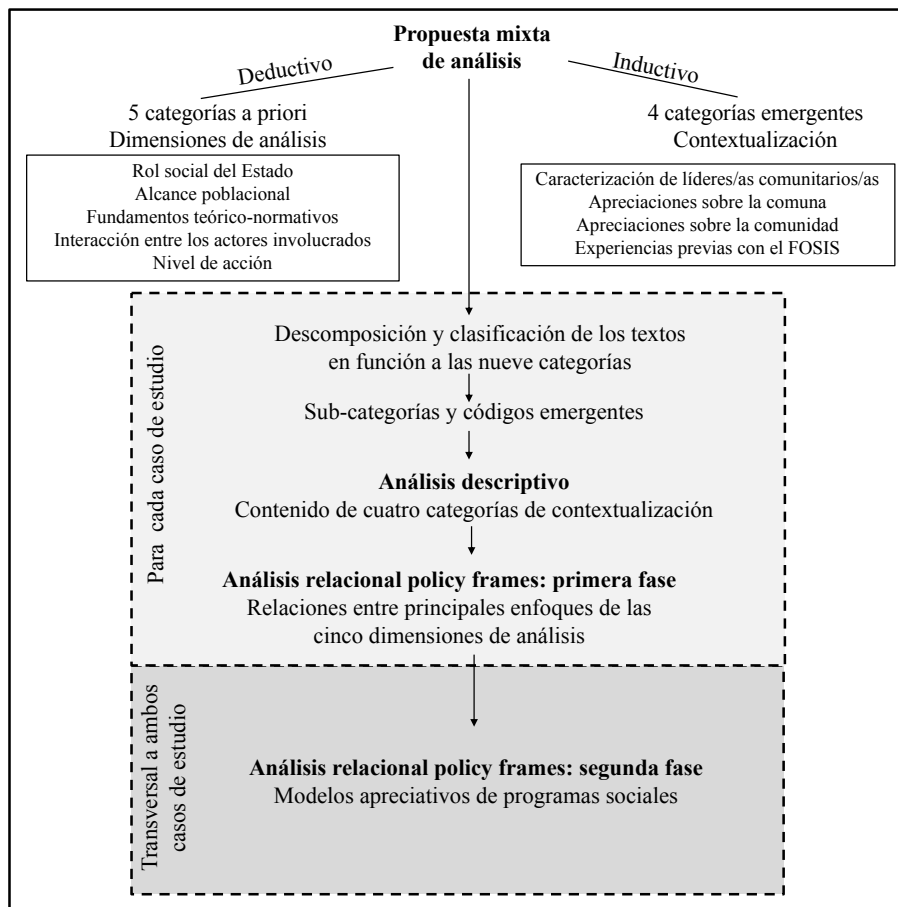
**Propuesta mixta de análisis**

Deductivo

Inductivo

5 categorías a priori
Dimensiones de análisis

Rol social del Estado
Alcance poblacional
Fundamentos teórico-normativos
Interacción entre los actores involucrados
Nivel de acción

4 categorías emergentes
Contextualización

Caracterización de líderes/as comunitarios/as
Apreciaciones sobre la comuna
Apreciaciones sobre la comunidad
Experiencias previas con el FOSIS

Para cada caso de estudio

Descomposición y clasificación de los textos en función a las nueve categorías

Sub-categorías y códigos emergentes

**Análisis descriptivo**
Contenido de cuatro categorías de contextualización

**Análisis relacional policy frames: primera fase**
Relaciones entre principales enfoques de las cinco dimensiones de análisis

Transversal a ambos casos de estudio

**Análisis relacional policy frames: segunda fase**
Modelos apreciativos de programas sociales